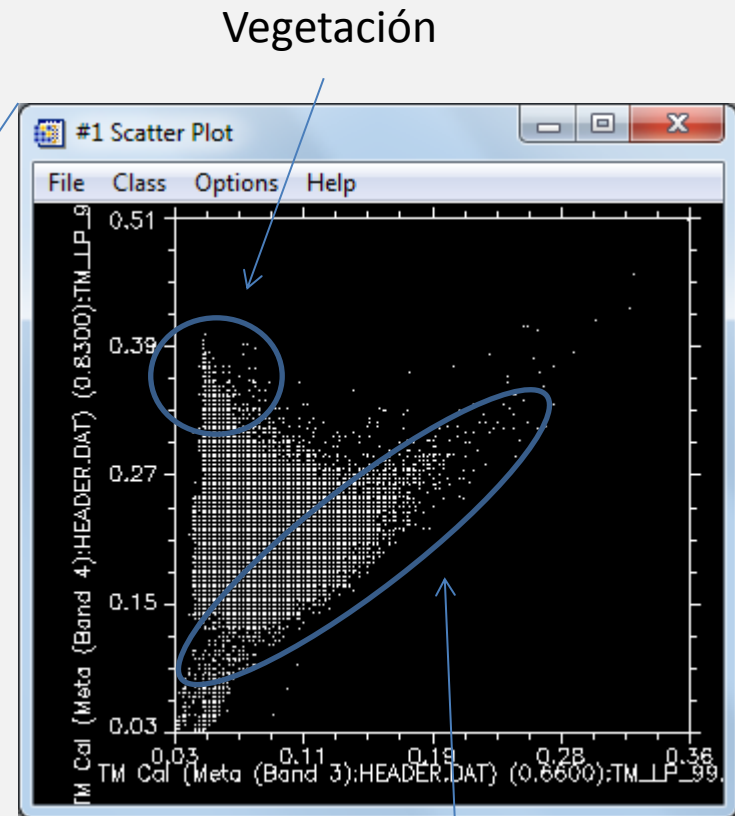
Vegetación

#1 Scatter Plot

File Class Options Help

TM Cal (Meta (Band 4):HEADER.DAT) (0.8300):TM_LP_9

0.51
0.39
0.27
0.15
0.03

0.03 0.11 0.19 0.28 0.36

TM Cal (Meta (Band 3):HEADER.DAT) (0.6600):TM_LP_99.